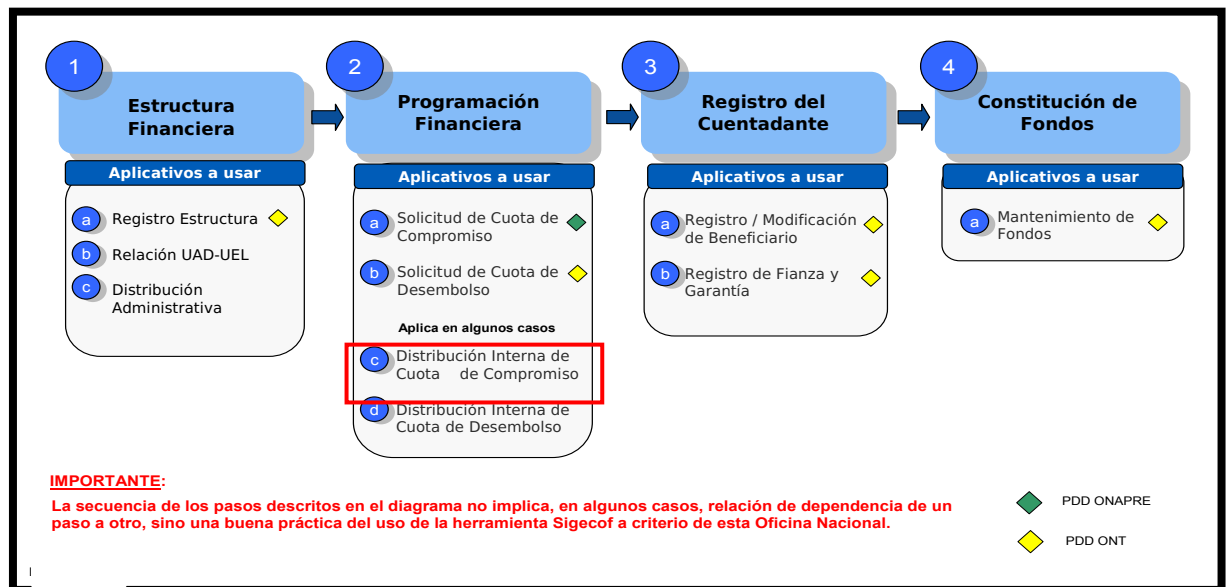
1
Estructura Financiera
Aplicativos a usar
a Registro Estructura
b Relación UAD-UEL
c Distribución Administrativa

2
Programación Financiera
Aplicativos a usar
a Solicitud de Cuota de Compromiso
b Solicitud de Cuota de Desembolso
Aplica en algunos casos
c Distribución Interna de Cuota de Compromiso
d Distribución Interna de Cuota de Desembolso

3
Registro del Cuentadante
Aplicativos a usar
a Registro / Modificación de Beneficiario
b Registro de Fianza y Garantía

4
Constitución de Fondos
Aplicativos a usar
a Mantenimiento de Fondos

IMPORTANTE:
La secuencia de los pasos descritos en el diagrama no implica, en algunos casos, relación de dependencia de un paso a otro, sino una buena práctica del uso de la herramienta Sigecof a criterio de esta Oficina Nacional.

PDD ONAPRE
PDD ONT